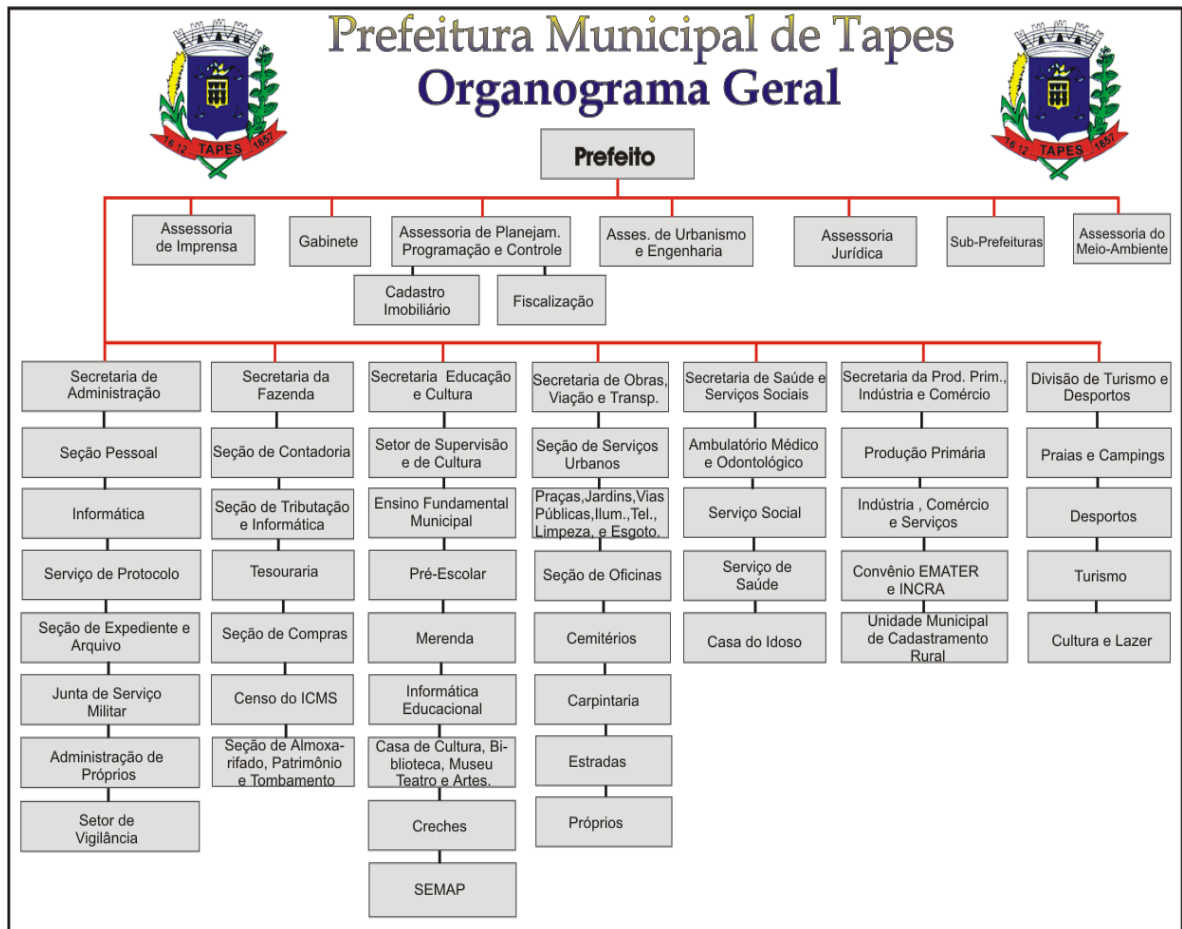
Prefeitura Municipal de Tapes
Organograma Geral

16 12 TAPES 1857

16 12 TAPES 1857

Prefeito

Assessoria de Imprensa

Gabinete

Assessoria de Planejam. Programação e Controle

Cadastro Imobiliário

Fiscalização

Asses. de Urbanismo e Engenharia

Assessoria Jurídica

Sub-Prefeituras

Assessoria do Meio-Ambiente

Secretaria de Administração

Seção Pessoal

Informática

Serviço de Protocolo

Seção de Expediente e Arquivo

Junta de Serviço Militar

Administração de Próprios

Setor de Vigilância

Secretaria da Fazenda

Seção de Contadoria

Seção de Tributação e Informática

Tesouraria

Seção de Compras

Censo do ICMS

Seção de Almoxarifado, Patrimônio e Tombamento

Secretaria Educação e Cultura

Setor de Supervisão e de Cultura

Ensino Fundamental Municipal

Pré-Escolar

Merenda

Informática Educacional

Casa de Cultura, Biblioteca, Museu Teatro e Artes.

Creches

SEMAP

Secretaria de Obras, Viação e Transp.

Seção de Serviços Urbanos

Praças,Jardins,Vias Públicas,Ilum.,Tel., Limpeza, e Esgoto.

Seção de Oficinas

Cemitérios

Carpintaria

Estradas

Próprios

Secretaria de Saúde e Serviços Sociais

Ambulatório Médico e Odontológico

Serviço Social

Serviço de Saúde

Casa do Idoso

Secretaria da Prod. Prim., Indústria e Comércio

Produção Primária

Indústria , Comércio e Serviços

Convênio EMATER e INCRA

Unidade Municipal de Cadastramento Rural

Divisão de Turismo e Desportos

Praias e Campings

Desportos

Turismo

Cultura e Lazer